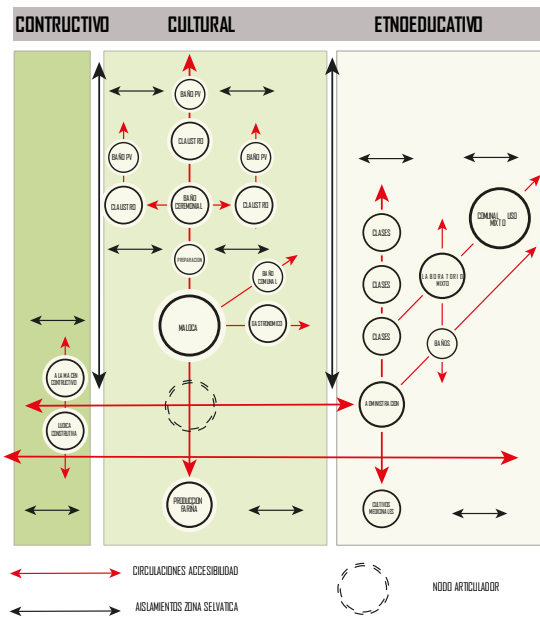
CONTRUCTIVO

CULTURAL

ETNOEDUCATIVO

BAÑO PV

CLAUSTRO

BAÑO PV

BAÑO PV

CLAUSTRO

BAÑO CEREMONIAL

CLAUSTRO

PREPARACION

BAÑO COMUNAL

MALOCA

GASTRONOMICO

A LA MA CON CONTRUCTIVO

MALOCA CONSTRUCTIVA

PRODUCCION FARIÑA

CLASES

CLASES

CLASES

COMUNAL USO MIXTO

LABORATORIO MIXTO

BAÑOS

ADMINISTRACION

CULTIVOS MEDICINALES

CIRCULACIONES ACCESIBILIDAD

AISLAMIENTOS ZONA SELVATICA

NODO ARTICULADOR